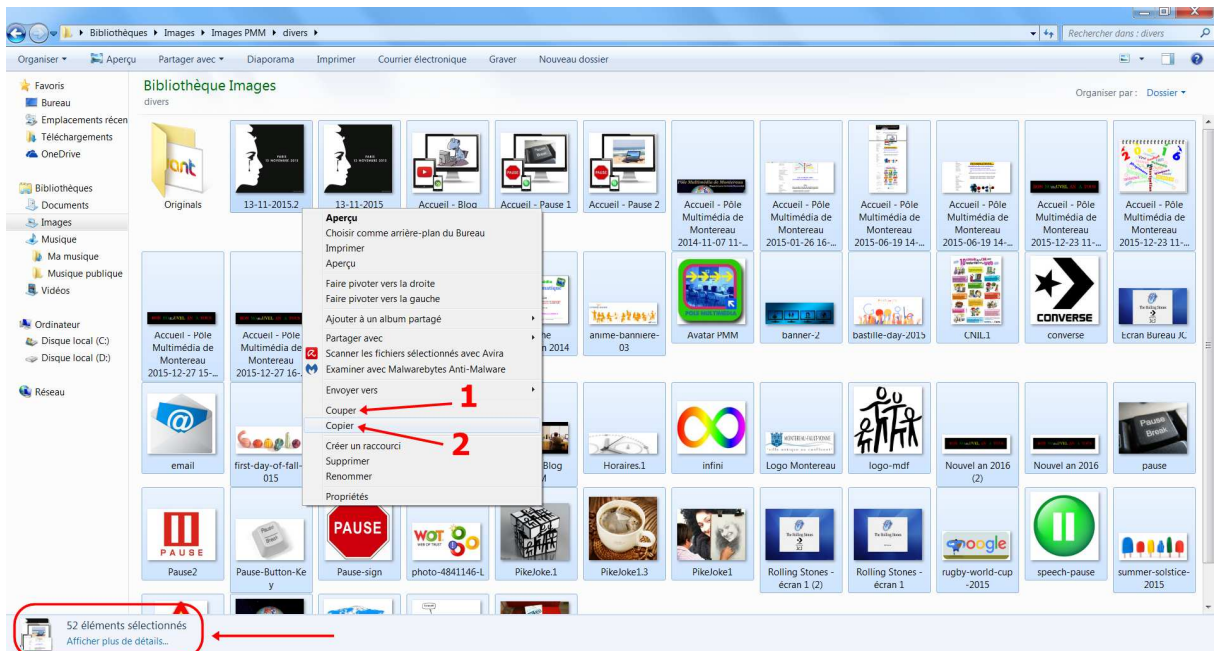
Bibliothèques ▸ Images ▸ Images PMM ▸ divers ▸

Rechercher dans : divers

Organiser ▾ Aperçu Partager avec ▾ Diaporama Imprimer Courrier électronique Graver Nouveau dossier

Favoris
Bureau
Emplacements récen
Téléchargements
OneDrive

Bibliothèques
Documents
Images
Musique
Ma musique
Musique publique
Vidéos

Ordinateur
Disque local (C:)
Disque local (D:)

Réseau

Bibliothèque Images
divers

Organiser par : Dossier ▾

Originals
13-11-2015.2
13-11-2015
Accueil - Blog
Accueil - Pause 1
Accueil - Pause 2
Accueil - Pôle Multimédia de Montereau 2014-11-07 11-...
Accueil - Pôle Multimédia de Montereau 2015-01-26 16-...
Accueil - Pôle Multimédia de Montereau 2015-06-19 14-...
Accueil - Pôle Multimédia de Montereau 2015-06-19 14-...
Accueil - Pôle Multimédia de Montereau 2015-12-23 11-...
Accueil - Pôle Multimédia de Montereau 2015-12-23 11-...
Accueil - Pôle Multimédia de Montereau 2015-12-27 15-...
Accueil - Pôle Multimédia de Montereau 2015-12-27 16-...
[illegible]he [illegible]n 2014
anime-banniere-03
Avatar PMM
banner-2
bastille-day-2015
CNIL.1
converse
Ecran Bureau JC
email
first-day-of-fall-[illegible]015
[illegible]Blog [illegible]M
Horaires.1
infini
Logo Montereau
logo-mdf
Nouvel an 2016 (2)
Nouvel an 2016
pause
Pause2
Pause-Button-Key
Pause-sign
photo-4841146-L
PikeJoke.1
PikeJoke1.3
PikeJoke1
Rolling Stones - écran 1 (2)
Rolling Stones - écran 1
rugby-world-cup-2015
speech-pause
summer-solstice-2015

Aperçu
Choisir comme arrière-plan du Bureau
Imprimer
Aperçu
Faire pivoter vers la droite
Faire pivoter vers la gauche
Ajouter à un album partagé
Partager avec
Scanner les fichiers sélectionnés avec Avira
Examiner avec Malwarebytes Anti-Malware
Envoyer vers
Couper
Copier
Créer un raccourci
Supprimer
Renommer
Propriétés

1
2

52 éléments sélectionnés
Afficher plus de détails...